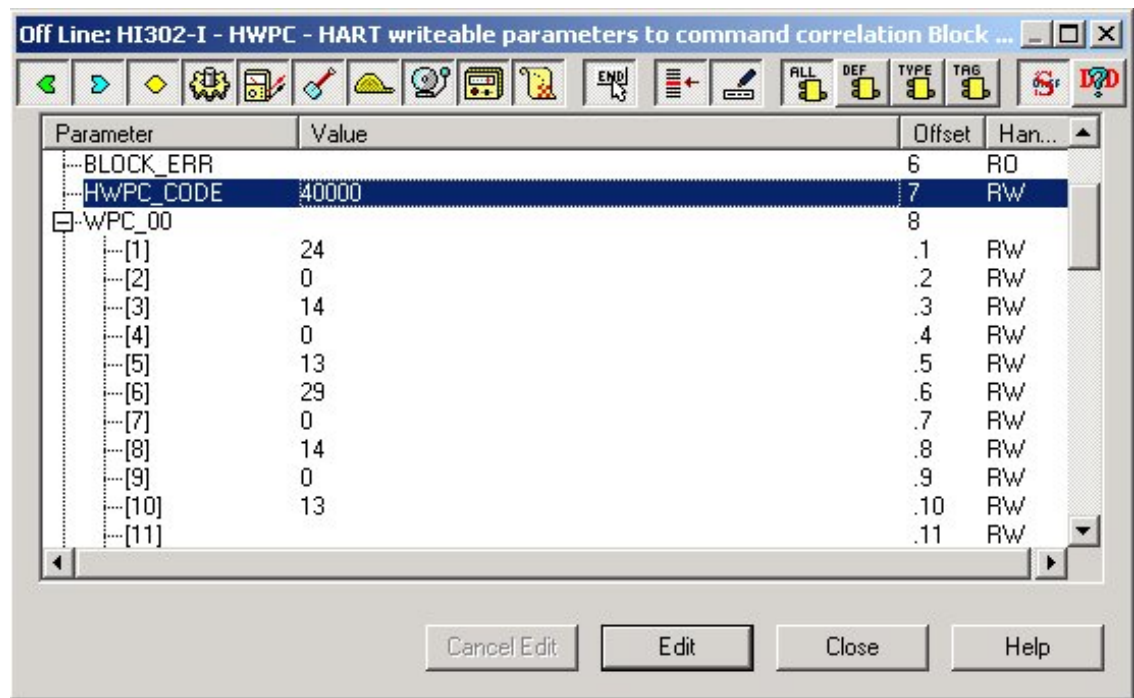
Off Line: HI302-I - HWPC - HART writeable parameters to command correlation Block ...

END ALL DEF TYPE TAG

| Parameter | Value | Offset | Han... |
|---|---|---|---|
| BLOCK_ERR | | 6 | RO |
| HWPC_CODE | 40000 | 7 | RW |
| WPC_00 | | 8 | |
| [1] | 24 | .1 | RW |
| [2] | 0 | .2 | RW |
| [3] | 14 | .3 | RW |
| [4] | 0 | .4 | RW |
| [5] | 13 | .5 | RW |
| [6] | 29 | .6 | RW |
| [7] | 0 | .7 | RW |
| [8] | 14 | .8 | RW |
| [9] | 0 | .9 | RW |
| [10] | 13 | .10 | RW |
| [11] | | .11 | RW |

Cancel Edit Edit Close Help